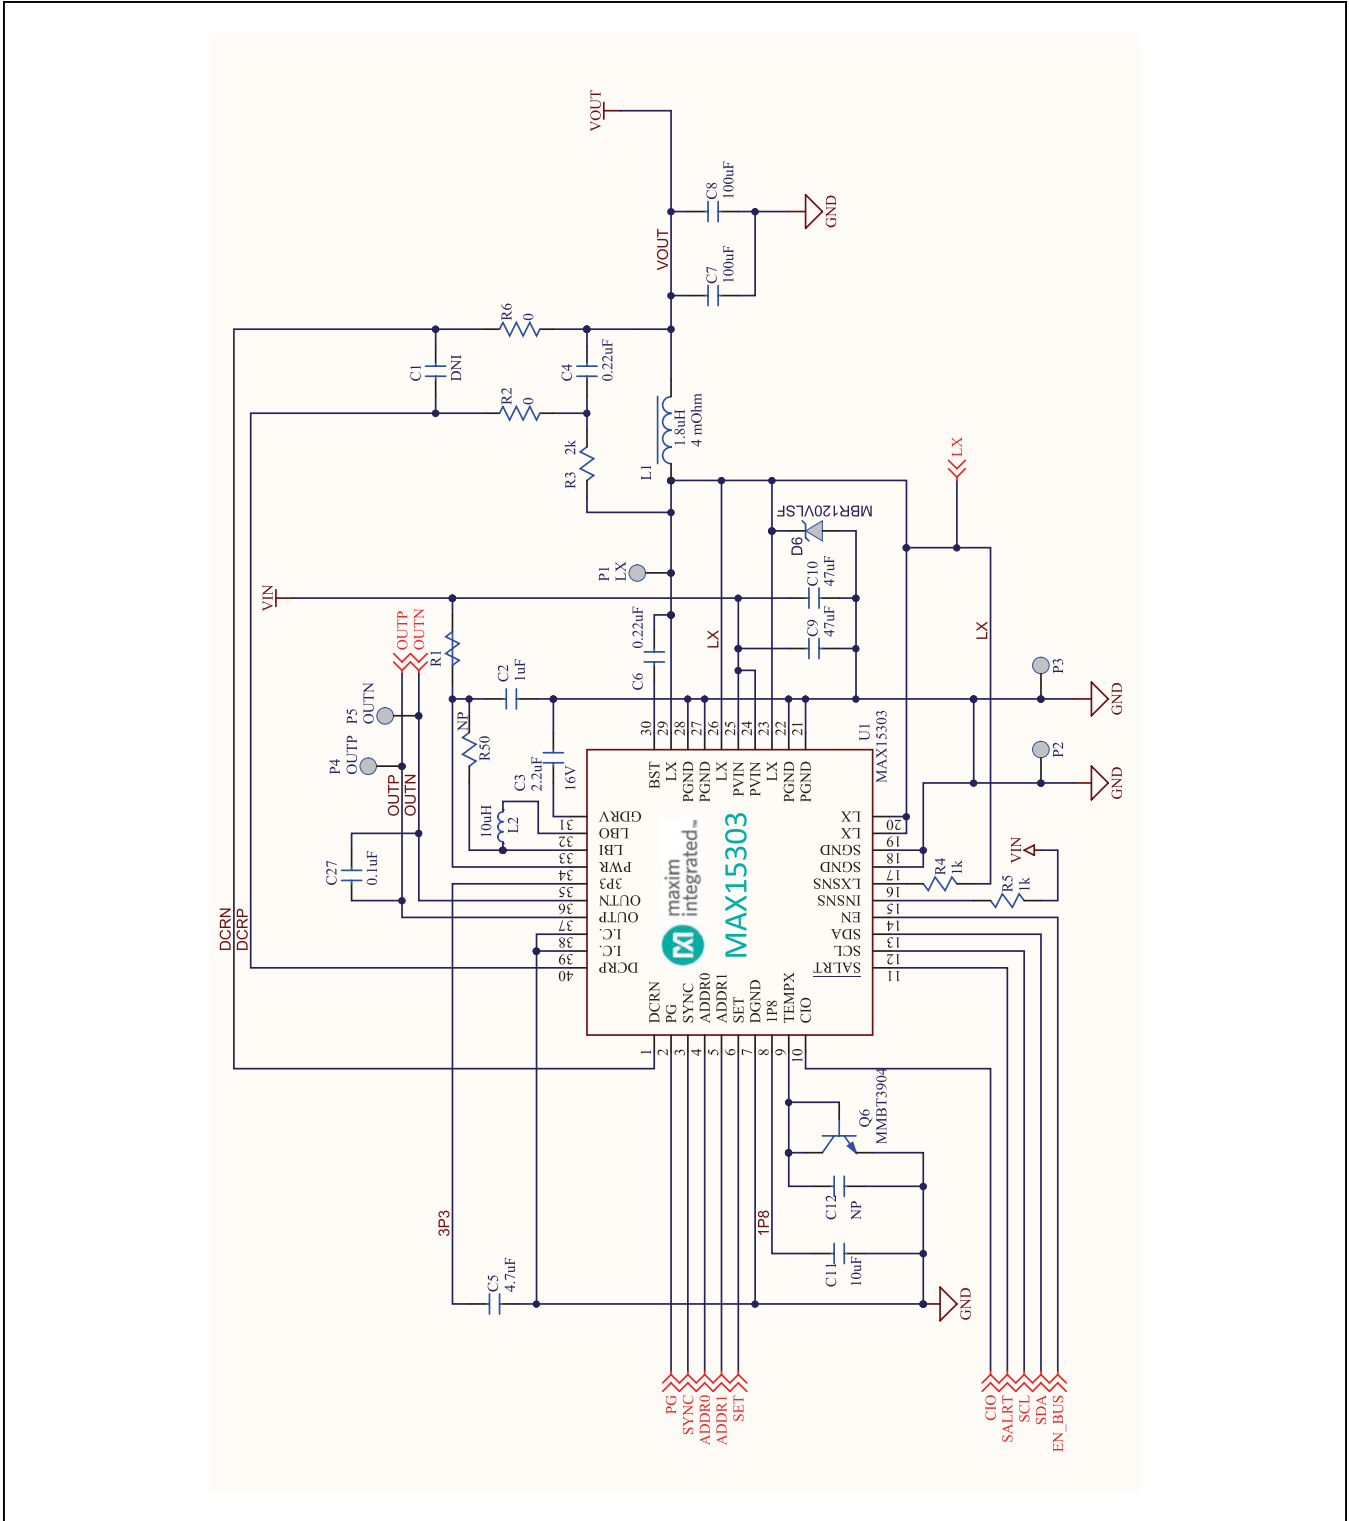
VOUT
C8
100uF
GND
VOUT
C7
100uF
R6
0
C1
DNI
C4
0.22uF
R2
0
L1
1.8uH
4 mOhm
R3
2k
LX
MBR120VLSF
D6
P1
LX
VIN
C10
47uF
C6
0.22uF
LX
LX
C9
47uF
OUTP
OUTN
R1
C2
1uF
P3
GND
P5
OUTN
NP
R50
C3
2.2uF
16V
U1
MAX15303
P4
OUTP
OUTP
OUTN
P2
GND
10uH
L2
30 29 28 27 26 25 24 23 22 21
BST LX PGND PGND LX PVIN PVIN LX PGND PGND
GDRV 31
LBO 32
LBI 33
PWR 34
3P3 35
OUTN 36
OUTP 37
I.C. 38
I.C. 39
DCRP 40
maxim integrated
MAX15303
LX 20
LX 19
SGND 18
SGND 17
LXSNS 16
INSNS 15
EN 14
SDA 13
SCL 12
SALRT 11
R4
1k
VIN
R5
1k
C27
0.1uF
DCRN
DCRP
DCRN PG SYNC ADDR0 ADDR1 SET DGND 1P8 TEMPX CIO
1 2 3 4 5 6 7 8 9 10
Q6
MMBT3904
C12
NP
3P3
1P8
C11
10uF
C5
4.7uF
GND
PG
SYNC
ADDR0
ADDR1
SET
CIO
SALRT
SCL
SDA
EN_BUS